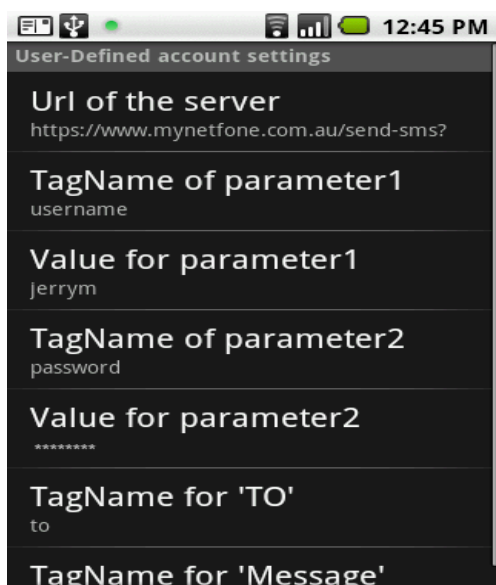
12:45 PM

User-Defined account settings

Url of the server
https://www.mynetfone.com.au/send-sms?

TagName of parameter1
username

Value for parameter1
jerrym

TagName of parameter2
password

Value for parameter2
********

TagName for 'TO'
to

TagName for 'Message'